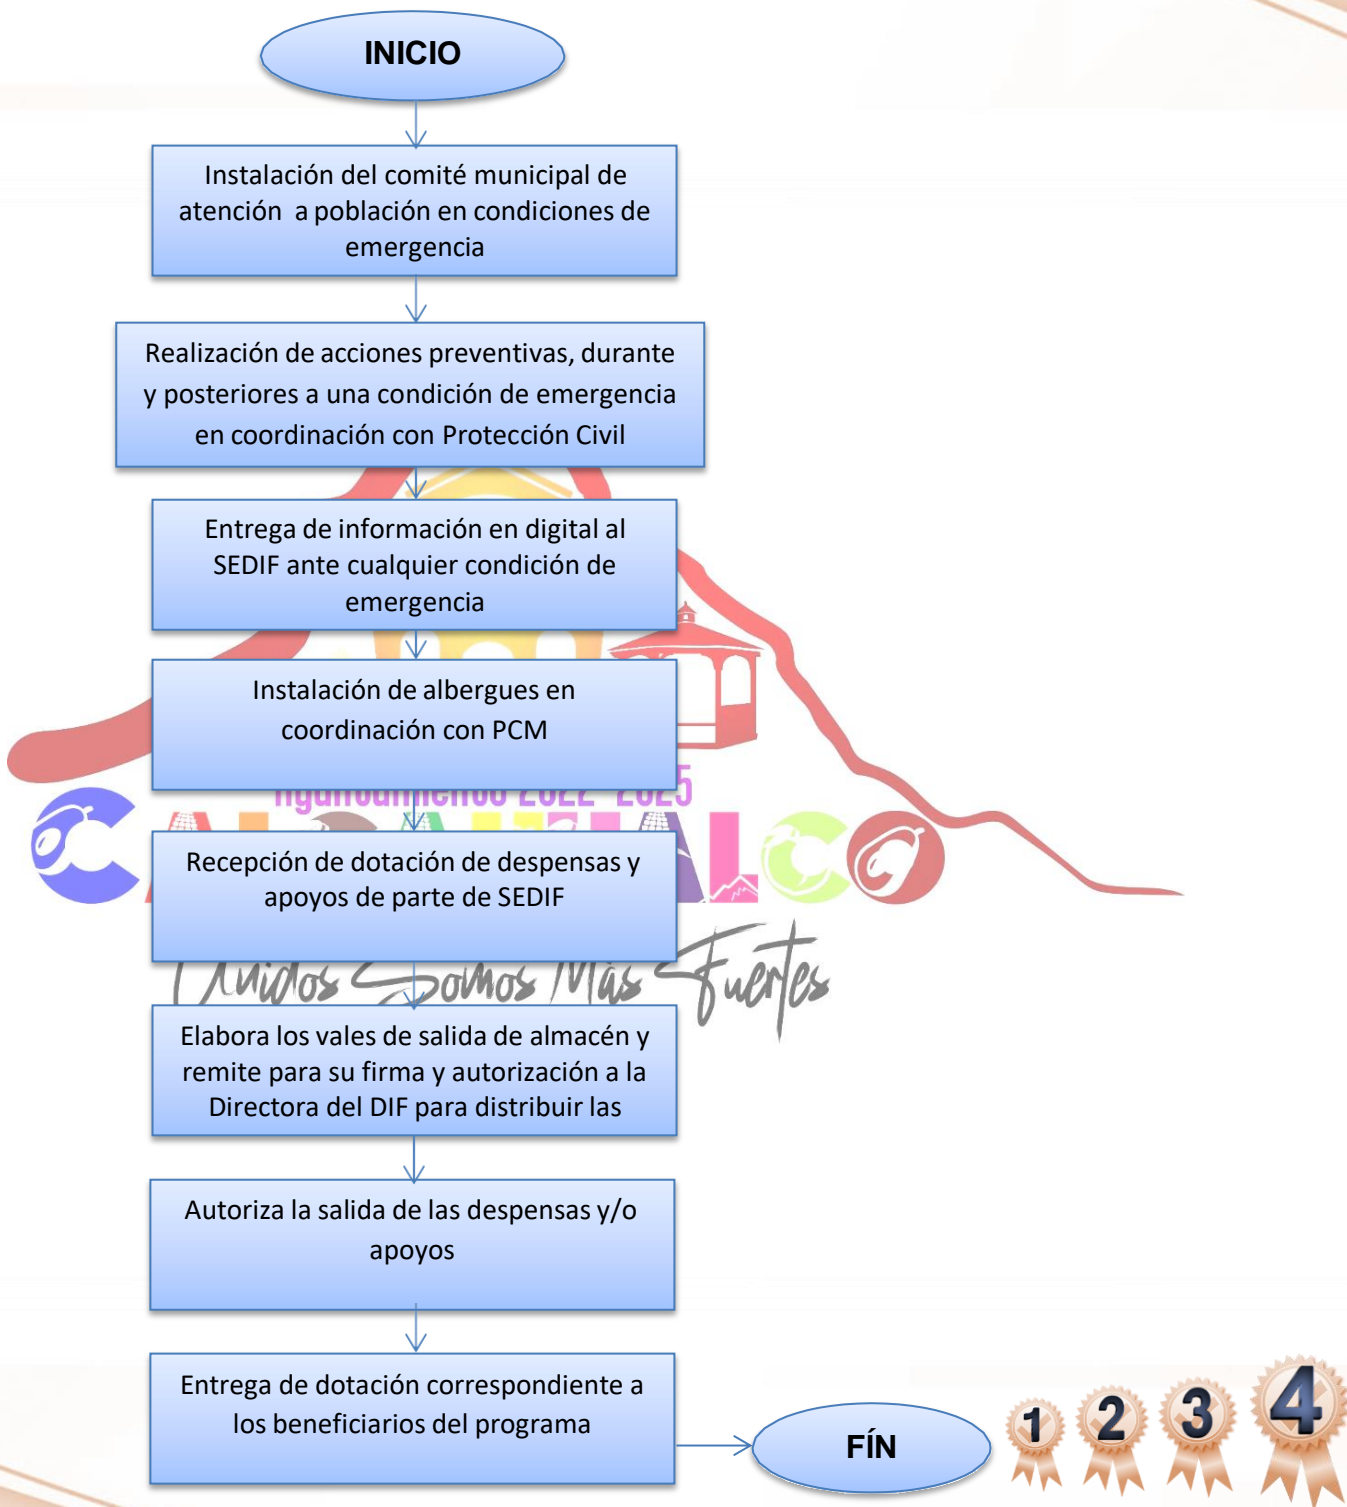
INICIO

Instalación del comité municipal de atención a población en condiciones de emergencia

Realización de acciones preventivas, durante y posteriores a una condición de emergencia en coordinación con Protección Civil

Entrega de información en digital al SEDIF ante cualquier condición de emergencia

Instalación de albergues en coordinación con PCM

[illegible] 2022 - 2025

Recepción de dotación de despensas y apoyos de parte de SEDIF

Unidos Somos Más Fuertes

Elabora los vales de salida de almacén y remite para su firma y autorización a la Directora del DIF para distribuir las

Autoriza la salida de las despensas y/o apoyos

Entrega de dotación correspondiente a los beneficiarios del programa

FÍN

1 2 3 4